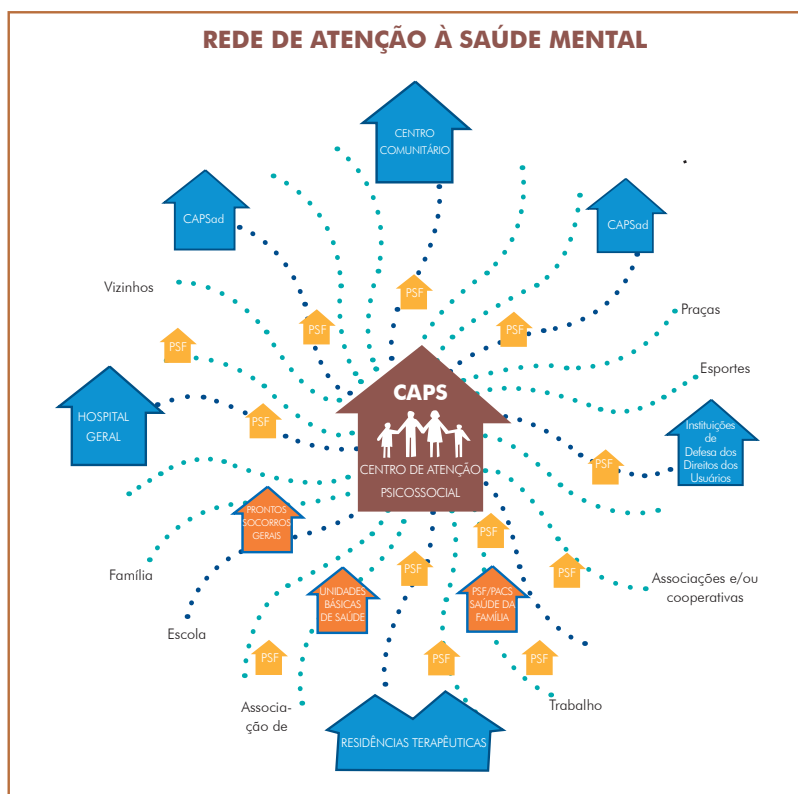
REDE DE ATENÇÃO À SAÚDE MENTAL

CENTRO COMUNITÁRIO

CAPSad

CAPSad

Vizinhos

Praças

PSF

PSF

PSF

PSF

Esportes

HOSPITAL GERAL

PSF

CAPS

CENTRO DE ATENÇÃO PSICOSSOCIAL

Instituições de Defesa dos Direitos dos Usuários

PSF

PRONTOS SOCORROS GERAIS

PSF

Família

PSF

PSF

UNIDADES BÁSICAS DE SAÚDE

PSF/PACS SAÚDE DA FAMÍLIA

Associações e/ou cooperativas

Escola

PSF

PSF

PSF

Associa-ção de

Trabalho

RESIDÊNCIAS TERAPÊUTICAS